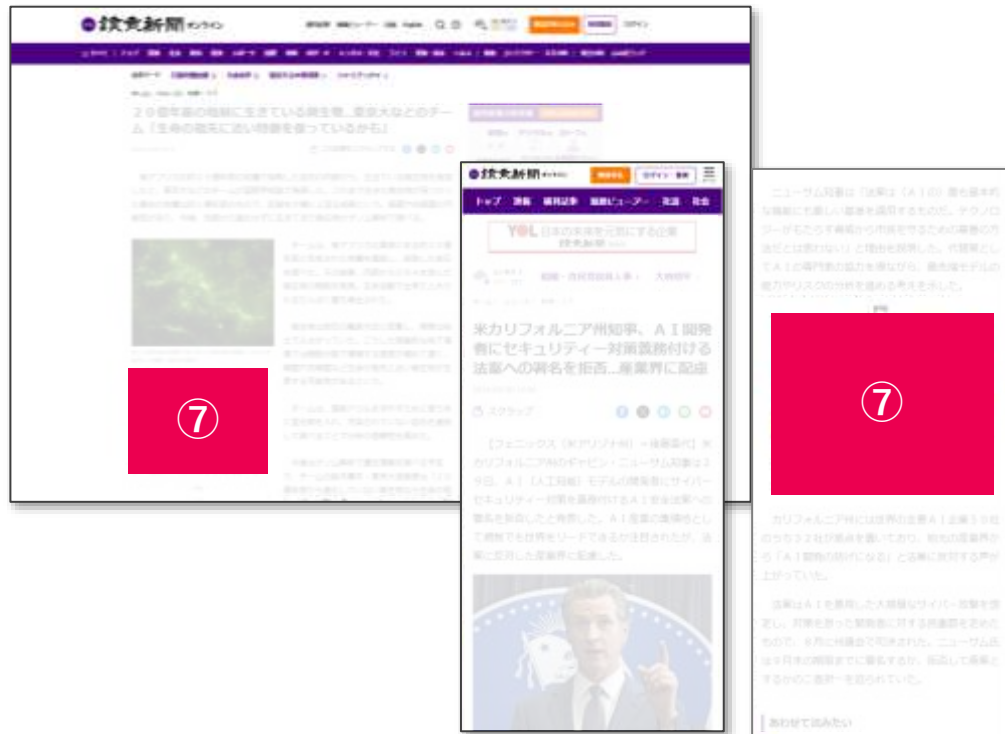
読売新聞オンライン

20億年前の地層に生きている微生物…京大などのチーム「生命の祖先に近い特徴を保っているかも」

⑦

読売新聞

トップ 速報 ライブ 国際 社会

米カリフォルニア州知事、AI開発者にセキュリティー対策義務付ける法案への署名を拒否…産業界に配慮

スクラップ

【フェニックス(米アリゾナ州)＝後藤香代】米カリフォルニア州のギャビン・ニューサム知事は29日、AI(人工知能)モデルの開発者にサイバーセキュリティー対策を義務付けるAI安全法案への署名を拒否したと発表した。AI産業の集積地として規制でも世界をリードできるか注目されたが、法案に反対した産業界に配慮した。

ニューサム知事は「法案は『AIの』最も基本的な機能にも厳しい基準を適用するものだ。テクノロジーがもたらす脅威から市民を守るための最善の方法とは思わない」と理由を説明した。代替策として、AIの専門家の協力を得ながら、最先端モデルの能力やリスクの分析を進める考えを示した。

⑦

カリフォルニア州には世界の主要AI企業50社のうち32社が拠点を置いており、地元の産業界からは「AI開発の妨げになる」と法案に反対する声が上がっていた。

法案はAIを悪用した大規模なサイバー攻撃を想定し、対策を怠った開発者に対する罰金額を定めたもので、8月に州議会で可決された。ニューサム氏は9月末の期限までに署名するか、拒否して廃案とするかの二者択一を迫られていた。

あわせて読みたい